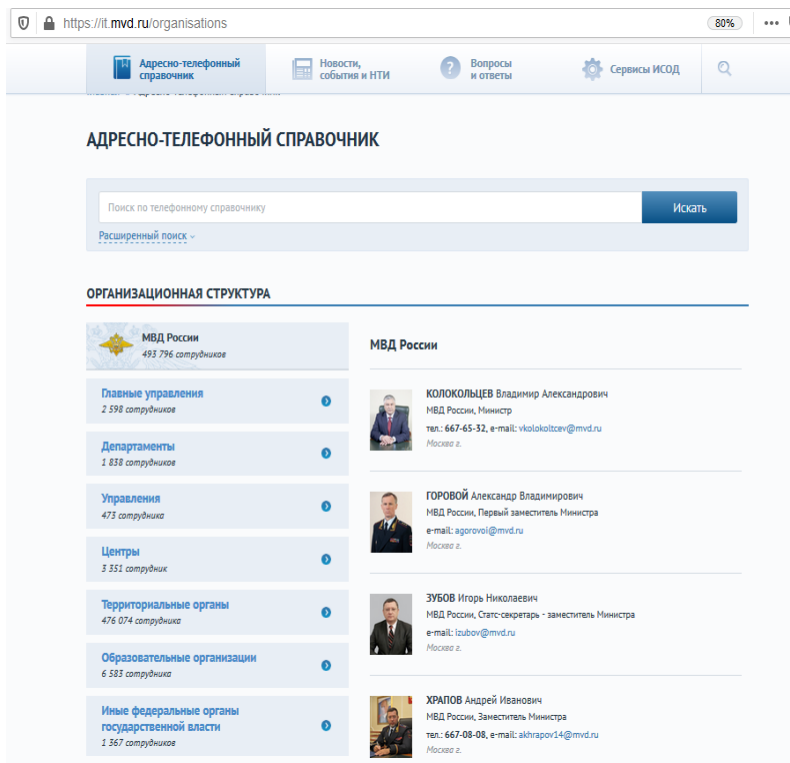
https://it.mvd.ru/organisations

80%

Адресно-телефонный справочник

Новости, события и НТИ

Вопросы и ответы

Сервисы ИСОД

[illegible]

АДРЕСНО-ТЕЛЕФОННЫЙ СПРАВОЧНИК

Поиск по телефонному справочнику

Искать

Расширенный поиск

ОРГАНИЗАЦИОННАЯ СТРУКТУРА

МВД России
493 796 сотрудников

Главные управления
2 598 сотрудников

Департаменты
1 838 сотрудников

Управления
473 сотрудника

Центры
3 351 сотрудник

Территориальные органы
476 074 сотрудника

Образовательные организации
6 583 сотрудника

Иные федеральные органы государственной власти
1 367 сотрудников

МВД России

КОЛОКОЛЬЦЕВ Владимир Александрович
МВД России, Министр
тел.: 667-65-32, e-mail: vkolokoltcev@mvd.ru
Москва г.

ГОРОВОЙ Александр Владимирович
МВД России, Первый заместитель Министра
e-mail: agorovoi@mvd.ru
Москва г.

ЗУБОВ Игорь Николаевич
МВД России, Статс-секретарь - заместитель Министра
e-mail: izubov@mvd.ru
Москва г.

ХРАПОВ Андрей Иванович
МВД России, Заместитель Министра
тел.: 667-08-08, e-mail: akhrapov14@mvd.ru
Москва г.